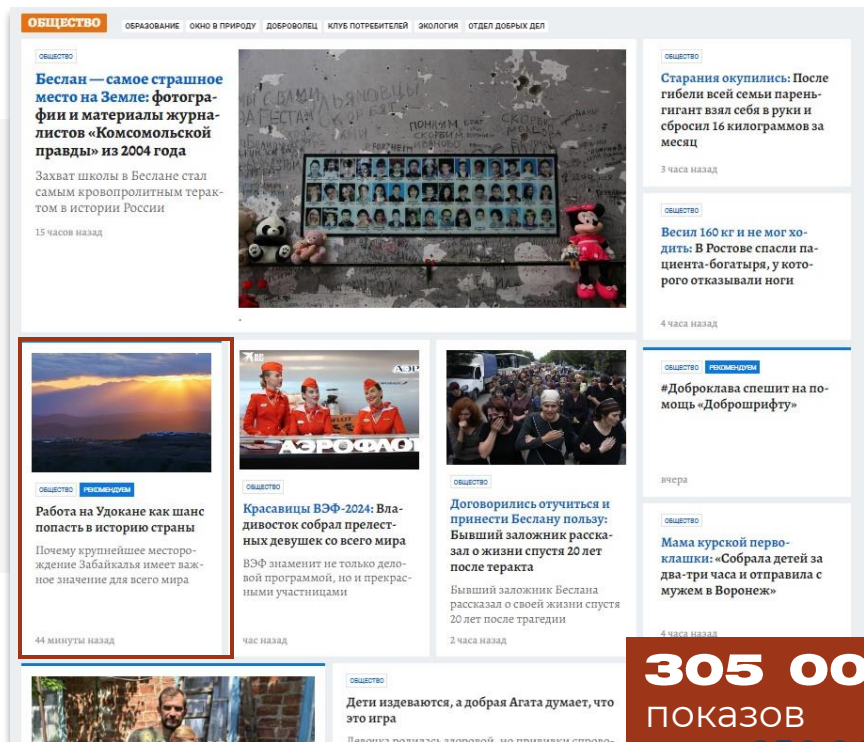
ОБЩЕСТВО ОБРАЗОВАНИЕ ОКНО В ПРИРОДУ ДОБРОВОЛЕЦ КЛУБ ПОТРЕБИТЕЛЕЙ ЭКОЛОГИЯ ОТДЕЛ ДОБРЫХ ДЕЛ

ОБЩЕСТВО

Беслан — самое страшное место на Земле: фотографии и материалы журналистов «Комсомольской правды» из 2004 года

Захват школы в Беслане стал самым кровопролитным терактом в истории России

15 часов назад

ОБЩЕСТВО

Старания окупились: После гибели всей семьи паренькигант взял себя в руки и сбросил 16 килограммов за месяц

3 часа назад

ОБЩЕСТВО

Весил 160 кг и не мог ходить: В Ростове спасли пациента-богатыря, у которого отказывали ноги

4 часа назад

ОБЩЕСТВО РЕКОМЕНДУЕМ

Работа на Удокане как шанс попасть в историю страны

Почему крупнейшее месторождение Забайкалья имеет важное значение для всего мира

44 минуты назад

ОБЩЕСТВО

Красавицы ВЭФ-2024: Владивосток собрал прелестных девушек со всего мира

ВЭФ знаменит не только деловой программой, но и прекрасными участницами

час назад

ОБЩЕСТВО

Договорились отучиться и принести Беслану пользу: Бывший заложник рассказал о жизни спустя 20 лет после теракта

Бывший заложник Беслана рассказал о своей жизни спустя 20 лет после трагедии

2 часа назад

ОБЩЕСТВО РЕКОМЕНДУЕМ

#Доброклава спешит на помощь «Доброшрифту»

вчера

ОБЩЕСТВО

Мама курской первоклашки: «Собрала детей за два-три часа и отправила с мужем в Воронеж»

4 часа назад

ОБЩЕСТВО

Дети издеваются, а добрая Агата думает, что это игра

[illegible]

305 00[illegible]
показов